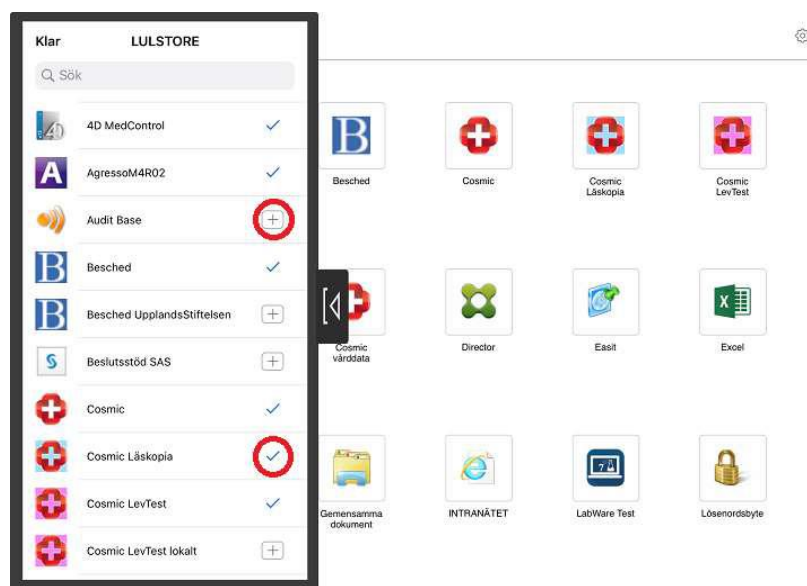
Klar LULSTORE

Sök

4D MedControl

AgressoM4R02

Audit Base

Besched

Besched UpplandsStiftelsen

Beslutsstöd SAS

Cosmic

Cosmic Läskopia

Cosmic LevTest

Cosmic LevTest lokalt

Besched

Cosmic

Cosmic Läskopia

Cosmic LevTest

Cosmic vårddata

Director

Easit

Excel

Gemensamma dokument

INTRANÄTET

LabWare Test

Lösenordsbyte